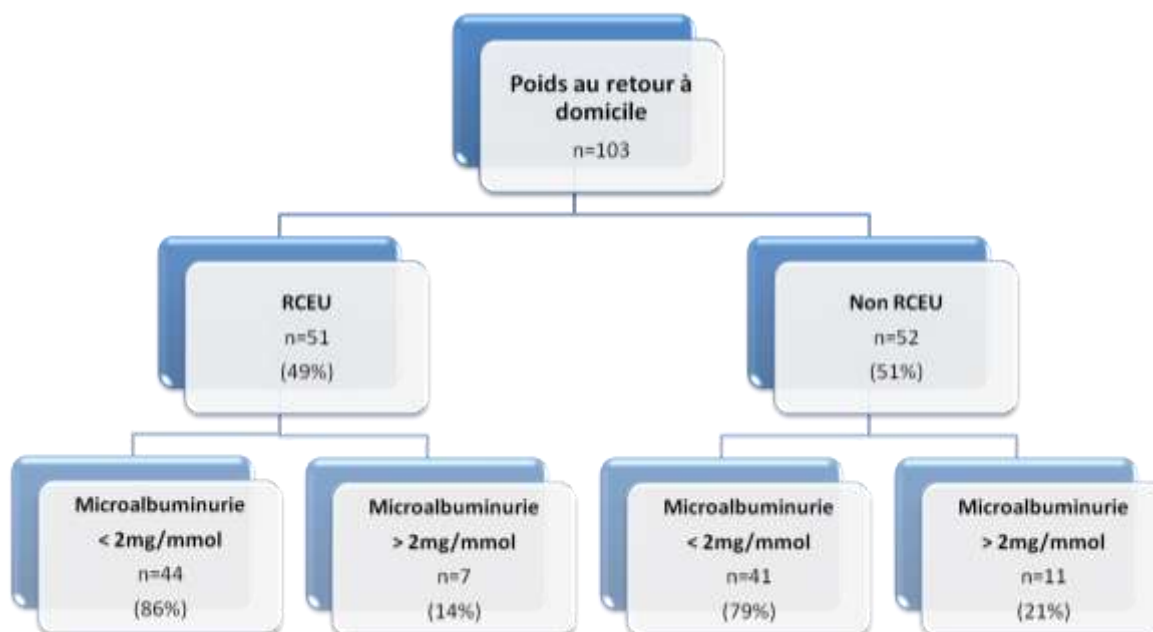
Poids au retour à domicile
n=103

RCEU
n=51
(49%)

Non RCEU
n=52
(51%)

Microalbuminurie < 2mg/mmol
n=44
(86%)

Microalbuminurie > 2mg/mmol
n=7
(14%)

Microalbuminurie < 2mg/mmol
n=41
(79%)

Microalbuminurie > 2mg/mmol
n=11
(21%)